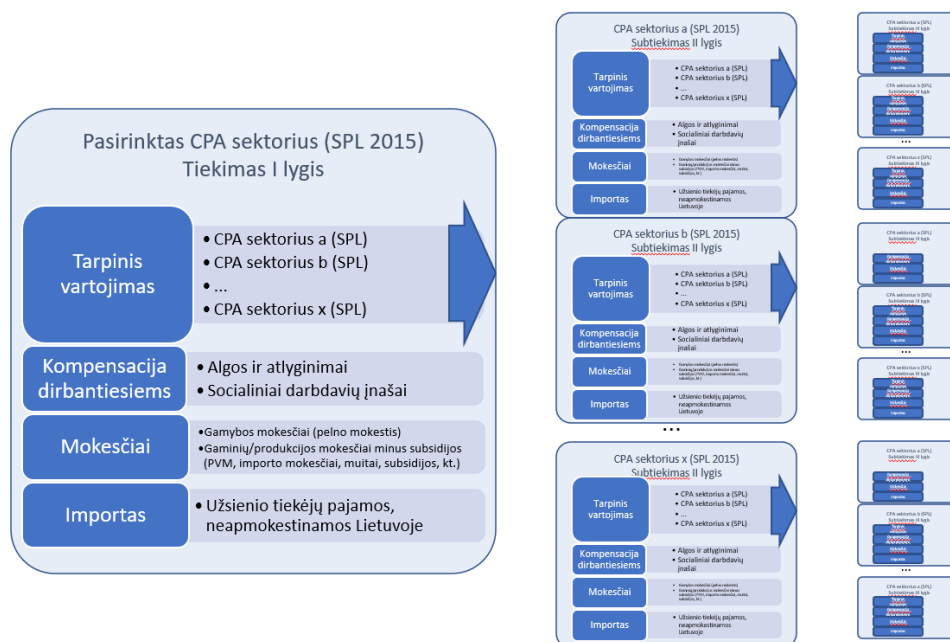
Pasirinktas CPA sektorius (SPL 2015)
Tiekimas I lygis

Tarpinis vartojimas
• CPA sektorius a (SPL)
• CPA sektorius b (SPL)
• ...
• CPA sektorius x (SPL)

Kompensacija dirbantiesiems
• Algos ir atlyginimai
• Socialiniai darbdavių įnašai

Mokesčiai
• Gamybos mokesčiai (pelno mokestis)
• Gaminių/produkcijos mokesčiai minus subsidijos (PVM, importo mokesčiai, muitai, subsidijos, kt.)

Importas
• Užsienio tiekėjų pajamos, neapmokestinamos Lietuvoje

CPA sektorius a (SPL 2015)
Subtiekimas II lygis

Tarpinis vartojimas
• CPA sektorius a (SPL)
• CPA sektorius b (SPL)
• ...
• CPA sektorius x (SPL)

Kompensacija dirbantiesiems
• Algos ir atlyginimai
• Socialiniai darbdavių įnašai

Mokesčiai
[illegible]

Importas
• Užsienio tiekėjų pajamos, neapmokestinamos Lietuvoje

CPA sektorius b (SPL 2015)
Subtiekimas II lygis

Tarpinis vartojimas
• CPA sektorius a (SPL)
• CPA sektorius b (SPL)
• ...
• CPA sektorius x (SPL)

Kompensacija dirbantiesiems
• Algos ir atlyginimai
• Socialiniai darbdavių įnašai

Mokesčiai
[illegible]

Importas
• Užsienio tiekėjų pajamos, neapmokestinamos Lietuvoje

...

CPA sektorius x (SPL 2015)
Subtiekimas II lygis

Tarpinis vartojimas
• CPA sektorius a (SPL)
• CPA sektorius b (SPL)
• ...
• CPA sektorius x (SPL)

Kompensacija dirbantiesiems
• Algos ir atlyginimai
• Socialiniai darbdavių įnašai

Mokesčiai
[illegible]

Importas
• Užsienio tiekėjų pajamos, neapmokestinamos Lietuvoje

CPA sektorius a (SPL) Subtiekimas III lygis
CPA sektorius b (SPL) Subtiekimas III lygis
...
CPA sektorius x (SPL) Subtiekimas III lygis
CPA sektorius a (SPL) Subtiekimas III lygis
CPA sektorius b (SPL) Subtiekimas III lygis
...
CPA sektorius x (SPL) Subtiekimas III lygis
CPA sektorius a (SPL) Subtiekimas III lygis
CPA sektorius b (SPL) Subtiekimas III lygis
...
CPA sektorius x (SPL) Subtiekimas III lygis